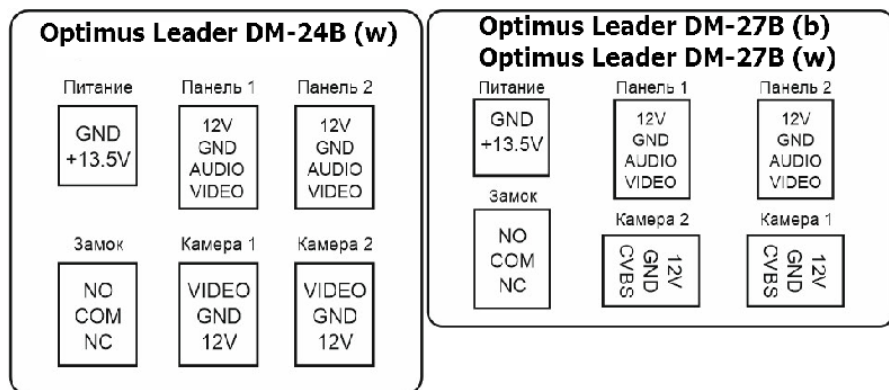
Optimus Leader DM-24B (w)

Питание

GND
+13.5V

Панель 1

12V
GND
AUDIO
VIDEO

Панель 2

12V
GND
AUDIO
VIDEO

Замок

NO
COM
NC

Камера 1

VIDEO
GND
12V

Камера 2

VIDEO
GND
12V

Optimus Leader DM-27B (b)
Optimus Leader DM-27B (w)

Питание

GND
+13.5V

Панель 1

12V
GND
AUDIO
VIDEO

Панель 2

12V
GND
AUDIO
VIDEO

Замок

NO
COM
NC

Камера 2

12V
GND
CVBS

Камера 1

12V
GND
CVBS